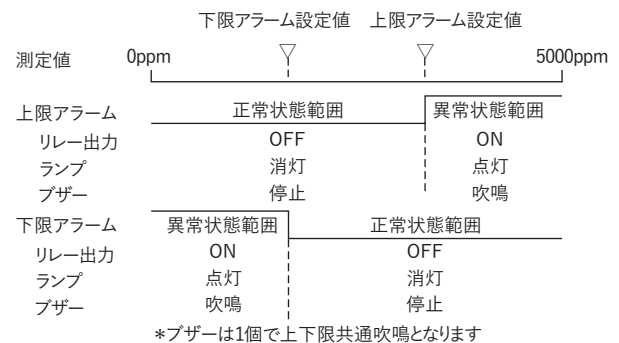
下限アラーム設定値　上限アラーム設定値

測定値　0ppm　5000ppm

上限アラーム　正常状態範囲　異常状態範囲
リレー出力　OFF　ON
ランプ　消灯　点灯
ブザー　停止　吹鳴

下限アラーム　異常状態範囲　正常状態範囲
リレー出力　ON　OFF
ランプ　点灯　消灯
ブザー　吹鳴　停止

*ブザーは1個で上下限共通吹鳴となります